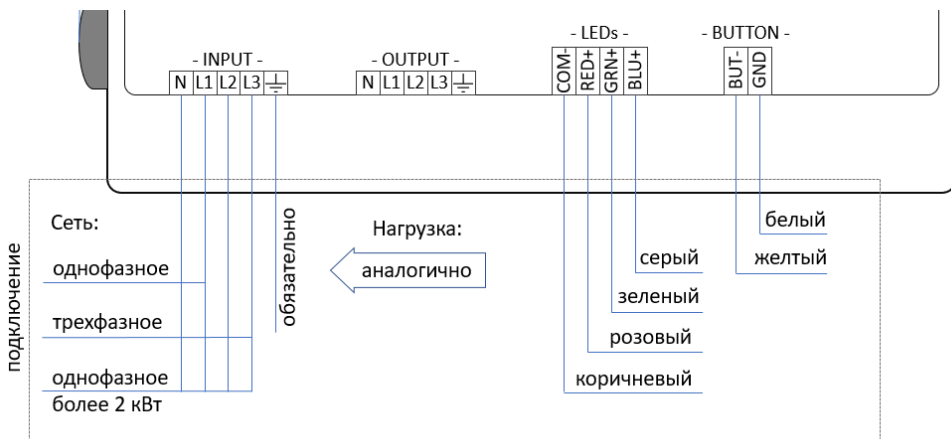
- INPUT -

N L1 L2 L3 ⏚

- OUTPUT -

N L1 L2 L3 ⏚

- LEDs -

COM- RED+ GRN+ BLU+

- BUTTON -

BUT- GND

подключение

Сеть:

однофазное

трехфазное

однофазное более 2 кВт

обязательно

Нагрузка:

аналогично

серый

зеленый

розовый

коричневый

белый

желтый